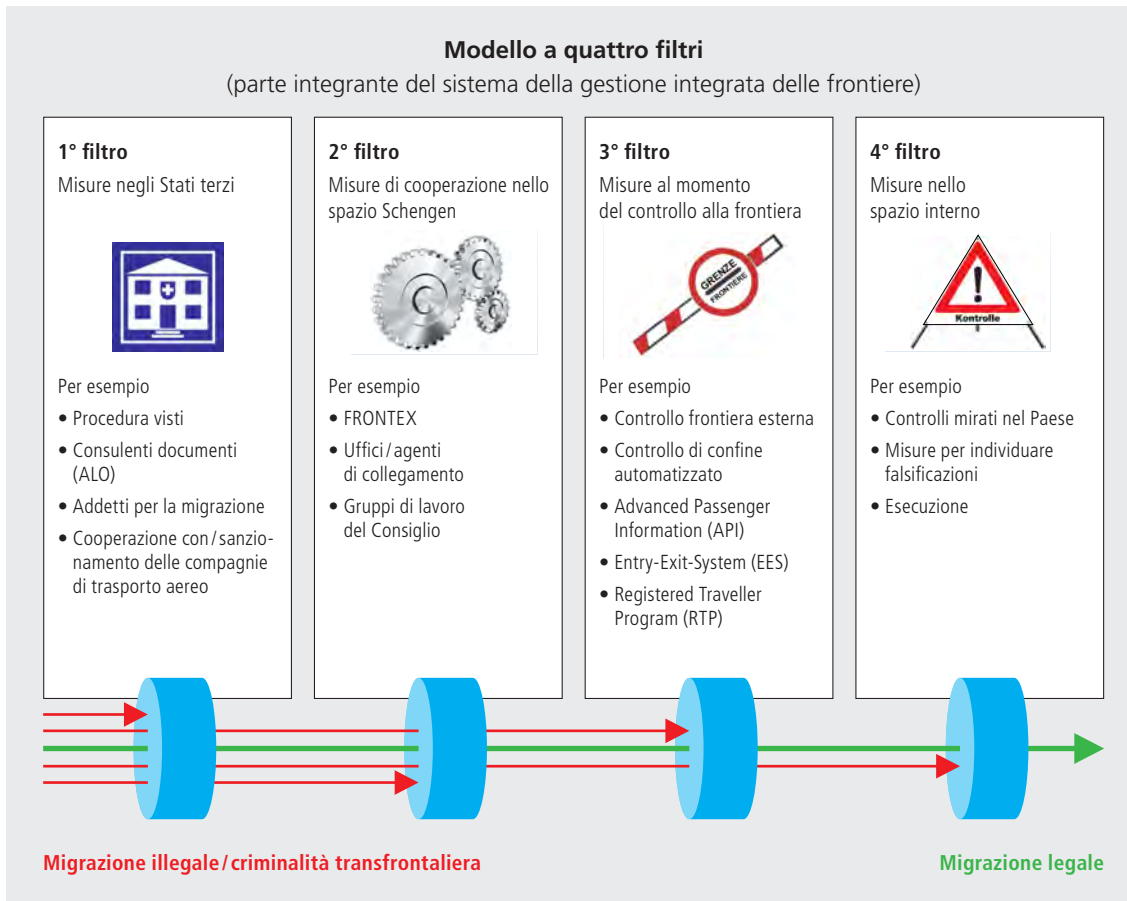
**Modello a quattro filtri**
(parte integrante del sistema della gestione integrata delle frontiere)

**1° filtro**
Misure negli Stati terzi

Per esempio
• Procedura visti
• Consulenti documenti (ALO)
• Addetti per la migrazione
• Cooperazione con / sanzionamento delle compagnie di trasporto aereo

**2° filtro**
Misure di cooperazione nello spazio Schengen

Per esempio
• FRONTEX
• Uffici / agenti di collegamento
• Gruppi di lavoro del Consiglio

**3° filtro**
Misure al momento del controllo alla frontiera

GRENZE
FRONTIERE

Per esempio
• Controllo frontiera esterna
• Controllo di confine automatizzato
• Advanced Passenger Information (API)
• Entry-Exit-System (EES)
• Registered Traveller Program (RTP)

**4° filtro**
Misure nello spazio interno

Kontrolle

Per esempio
• Controlli mirati nel Paese
• Misure per individuare falsificazioni
• Esecuzione

Migrazione illegale / criminalità transfrontaliera

Migrazione legale